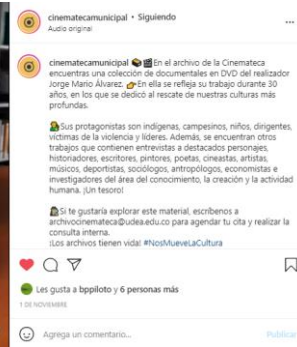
cinematecamunicipal • Siguiendo
Audio original

cinematecamunicipal En el archivo de la Cinemateca encuentras una colección de documentales en DVD del realizador Jorge Mario Álvarez. En ella se refleja su trabajo durante 30 años, en los que se dedicó al rescate de nuestras culturas más profundas.

Sus protagonistas son indígenas, campesinos, niños, dirigentes, víctimas de la violencia y líderes. Además, se encuentran otros trabajos que contienen entrevistas a destacados personajes, historiadores, escritores, pintores, poetas, cineastas, artistas, músicos, deportistas, sociólogos, antropólogos, economistas e investigadores del área del conocimiento, la creación y la actividad humana. ¡Un tesoro!

Si te gustaría explorar este material, escríbenos a archivocinemateca@udea.edu.co para agendar tu cita y realizar la consulta interna.
¡Los archivos tienen vida! #NosMueveLaCultura

Les gusta a bppiloto y 6 personas más
1 DE NOVIEMBRE

Agrega un comentario... Publicar